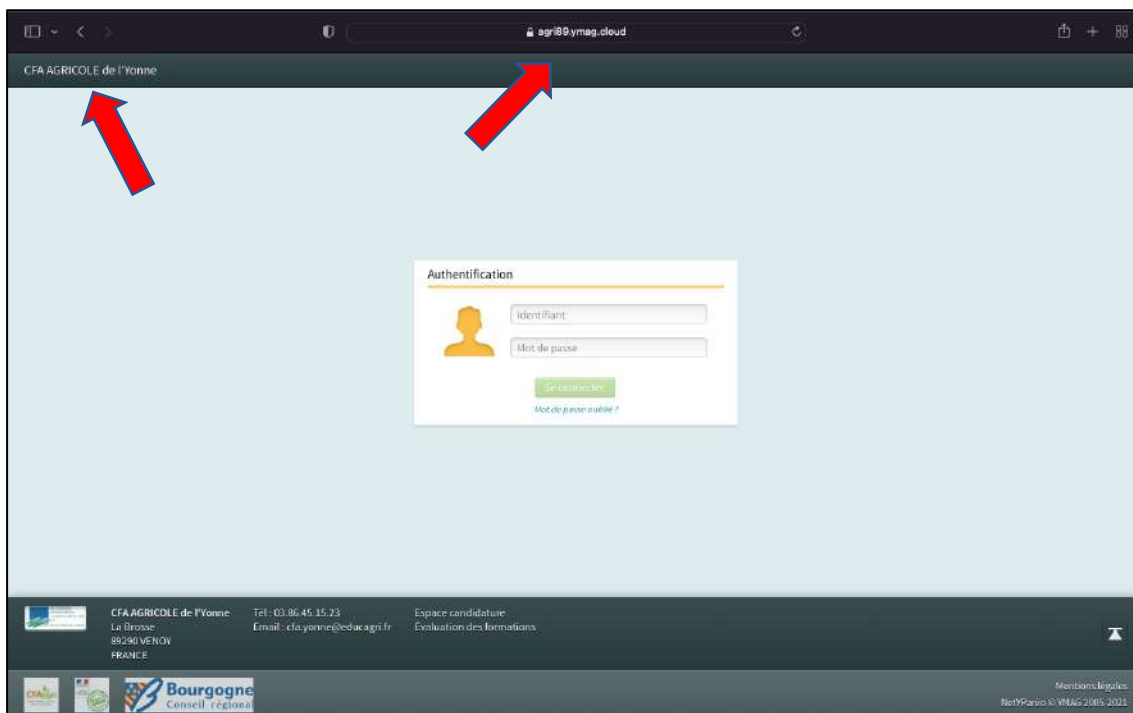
agri89.ymag.cloud

CFA AGRICOLE de l'Yonne

Authentification

Identifiant

Mot de passe

Se connecter

Mot de passe oublié ?

CFA AGRICOLE de l'Yonne
La Brosse
89290 VENOY
FRANCE

Tél : 03.86.45.15.23
Email : cfa.yonne@educagri.fr

Espace candidature
Evaluation des formations

Bourgogne
Conseil régional

Mentions légales
Net-YParéo © YMAG 2005-2021